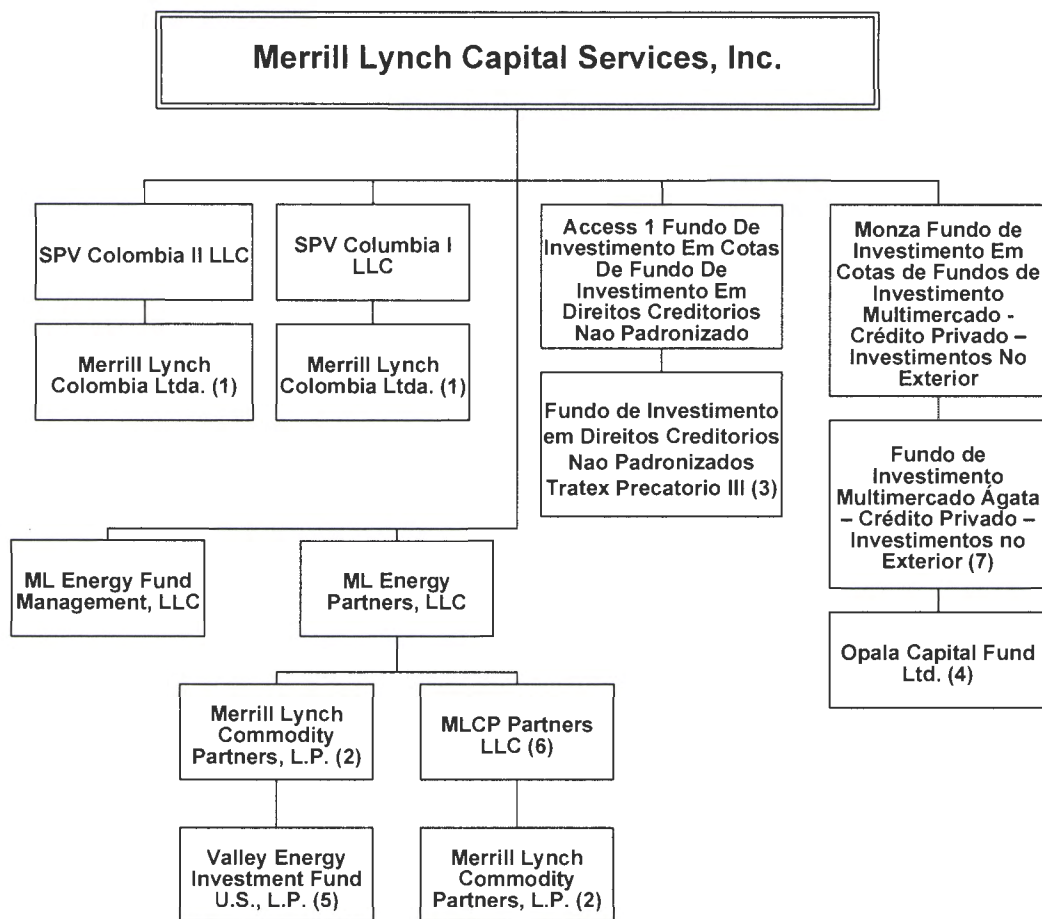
Merrill Lynch Capital Services, Inc.

SPV Colombia II LLC

Merrill Lynch Colombia Ltda. (1)

SPV Columbia I LLC

Merrill Lynch Colombia Ltda. (1)

Access 1 Fundo De Investimento Em Cotas De Fundo De Investimento Em Direitos Creditorios Nao Padronizado

Fundo de Investimento em Direitos Creditorios Nao Padronizados Tratex Precatorio III (3)

Monza Fundo de Investimento Em Cotas de Fundos de Investimento Multimercado - Crédito Privado – Investimentos No Exterior

Fundo de Investimento Multimercado Ágata – Crédito Privado – Investimentos no Exterior (7)

Opala Capital Fund Ltd. (4)

ML Energy Fund Management, LLC

ML Energy Partners, LLC

Merrill Lynch Commodity Partners, L.P. (2)

Valley Energy Investment Fund U.S., L.P. (5)

MLCP Partners LLC (6)

Merrill Lynch Commodity Partners, L.P. (2)